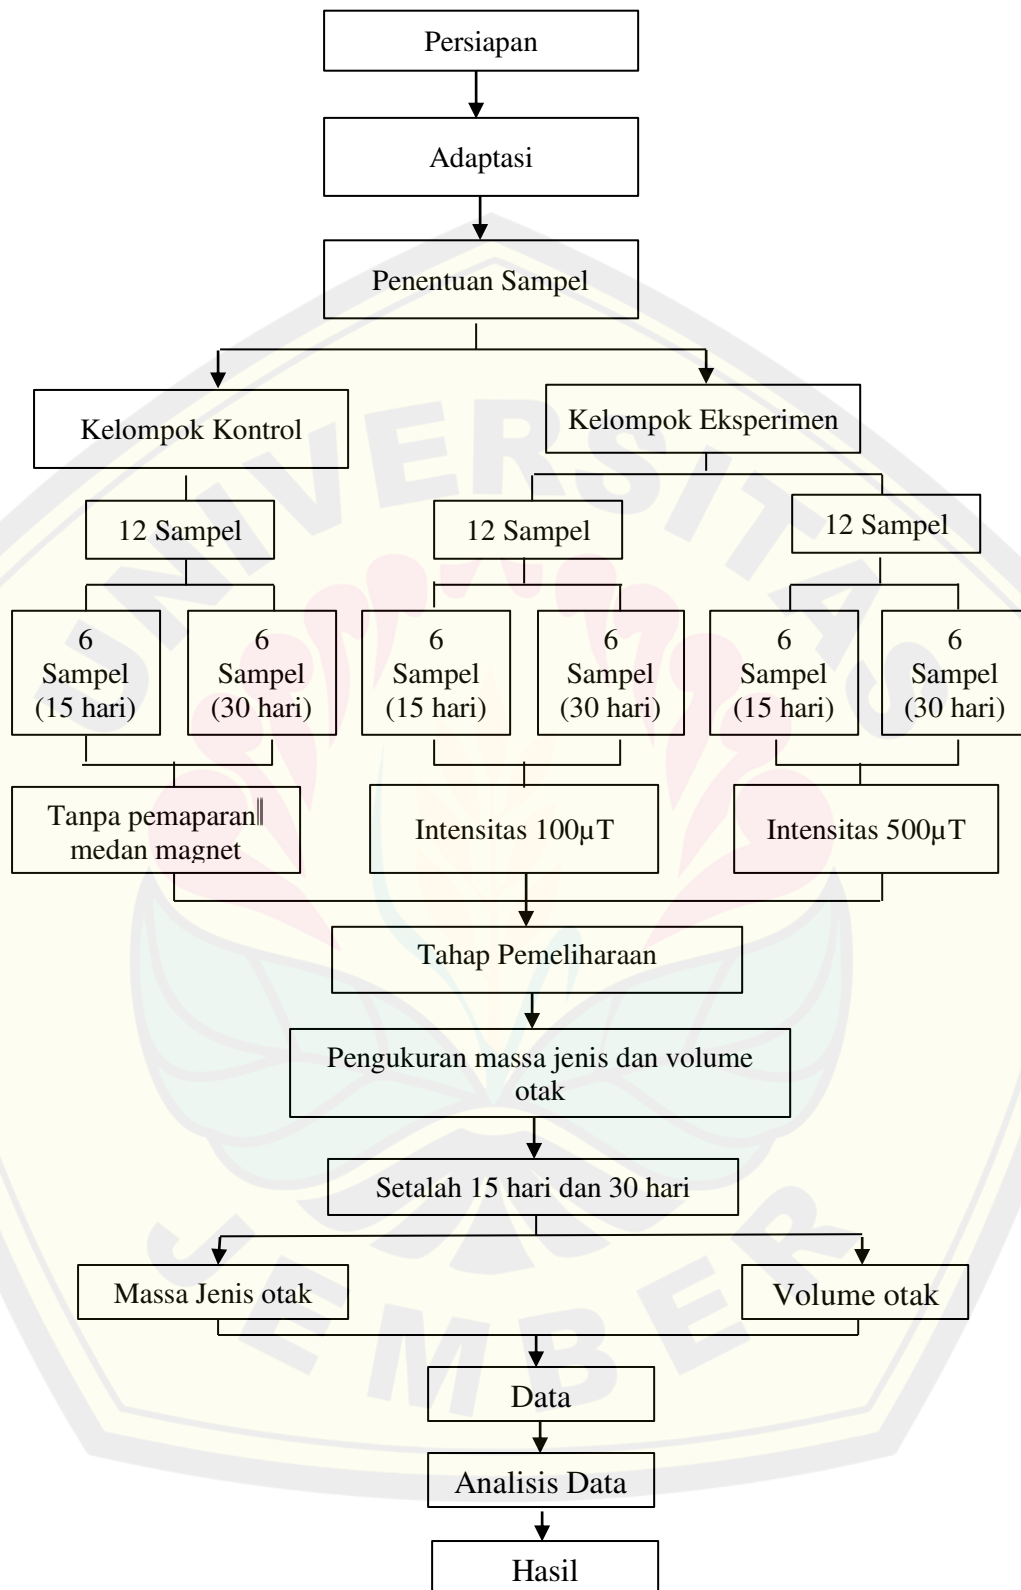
Persiapan

Adaptasi

Penentuan Sampel

Kelompok Kontrol

Kelompok Eksperimen

12 Sampel

12 Sampel

12 Sampel

6 Sampel (15 hari)

6 Sampel (30 hari)

6 Sampel (15 hari)

6 Sampel (30 hari)

6 Sampel (15 hari)

6 Sampel (30 hari)

Tanpa pemaparan medan magnet

Intensitas 100μT

Intensitas 500μT

Tahap Pemeliharaan

Pengukuran massa jenis dan volume otak

Setalah 15 hari dan 30 hari

Massa Jenis otak

Volume otak

Data

Analisis Data

Hasil